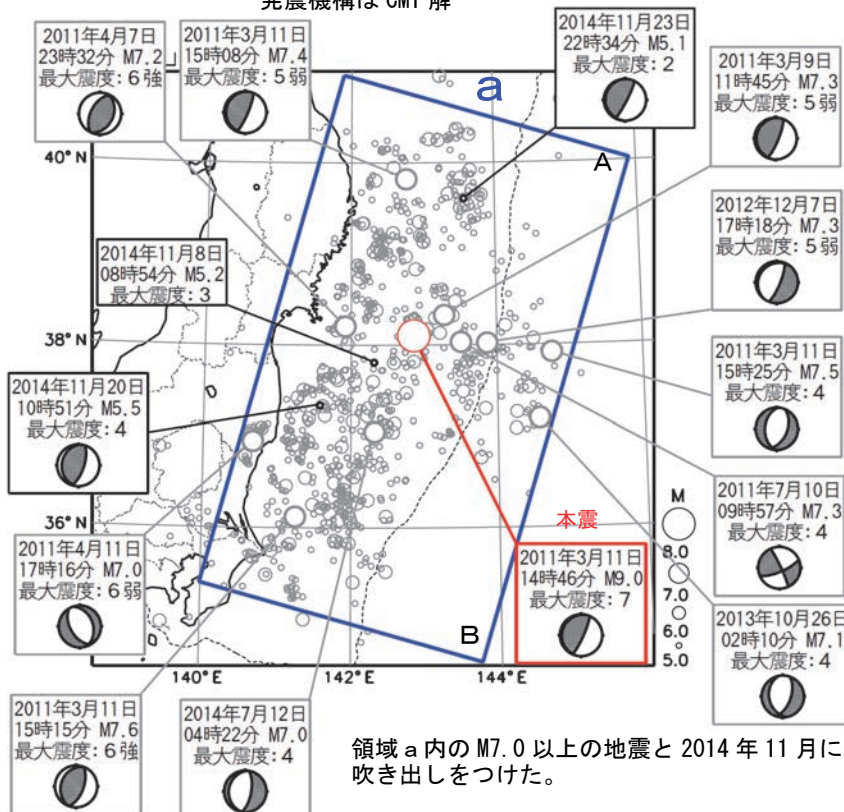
発震機構は CMT 解

2011年4月7日
23時32分 M7.2
最大震度：6強

2011年3月11日
15時08分 M7.4
最大震度：5弱

a

2014年11月23日
22時34分 M5.1
最大震度：2

2011年3月9日
11時45分 M7.3
最大震度：5弱

40° N

A

2012年12月7日
17時18分 M7.3
最大震度：5弱

2014年11月8日
08時54分 M5.2
最大震度：3

38° N

2011年3月11日
15時25分 M7.5
最大震度：4

2014年11月20日
10時51分 M5.5
最大震度：4

2011年7月10日
09時57分 M7.3
最大震度：4

36° N

本震

M

8.0

7.0

6.0

5.0

2011年4月11日
17時16分 M7.0
最大震度：6弱

2011年3月11日
14時46分 M9.0
最大震度：7

B

2013年10月26日
02時10分 M7.1
最大震度：4

140° E

142° E

144° E

2011年3月11日
15時15分 M7.6
最大震度：6強

2014年7月12日
04時22分 M7.0
最大震度：4

領域 a 内の M7.0 以上の地震と 2014 年 11 月に吹き出しをつけた。